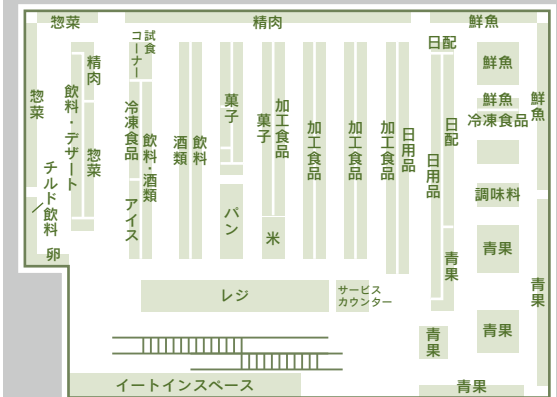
惣菜
精肉
鮮魚
試食コーナー
日配
鮮魚
精肉
飲料・デザート
惣菜
冷凍食品
飲料・酒類
酒類
飲料
菓子
菓子
加工食品
加工食品
加工食品
加工食品
日用品
日配
日用品
鮮魚
冷凍食品
鮮魚
惣菜
チルド/飲料
アイス
パン
米
調味料
青果
青果
卵
レジ
サービスカウンター
青果
青果
青果
イートインスペース
青果